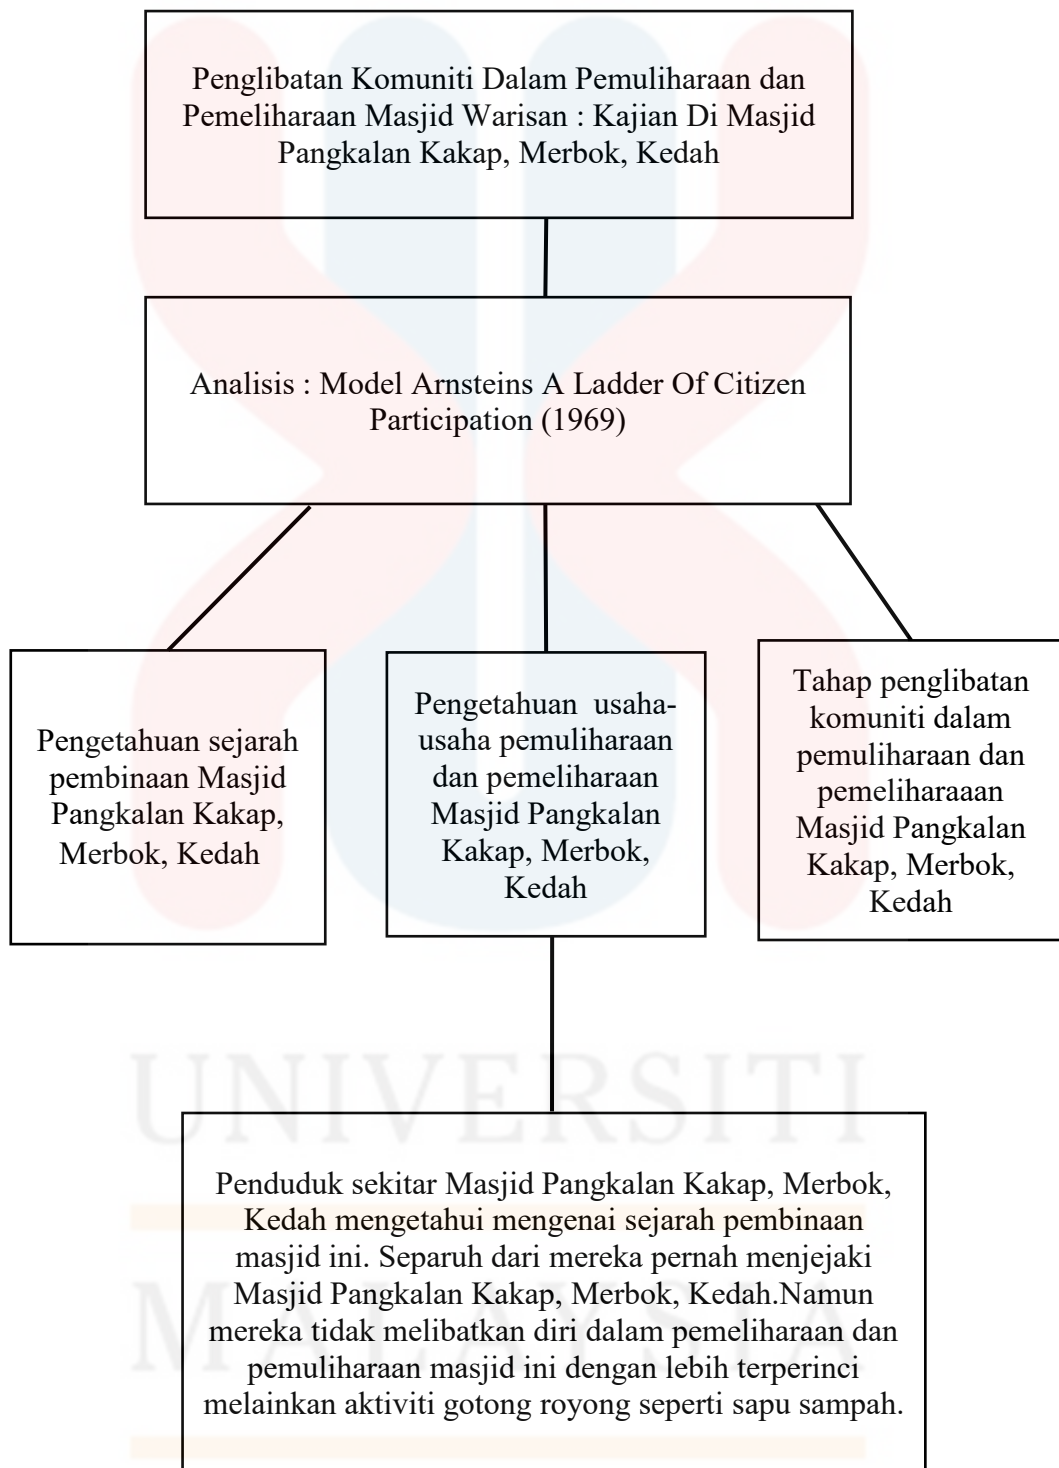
Penglibatan Komuniti Dalam Pemuliharaan dan Pemeliharaan Masjid Warisan : Kajian Di Masjid Pangkalan Kakap, Merbok, Kedah

Analisis : Model Arnsteins A Ladder Of Citizen Participation (1969)

Pengetahuan sejarah pembinaan Masjid Pangkalan Kakap, Merbok, Kedah

Pengetahuan usaha-usaha pemuliharaan dan pemeliharaan Masjid Pangkalan Kakap, Merbok, Kedah

Tahap penglibatan komuniti dalam pemuliharaan dan pemeliharaaan Masjid Pangkalan Kakap, Merbok, Kedah

Penduduk sekitar Masjid Pangkalan Kakap, Merbok, Kedah mengetahui mengenai sejarah pembinaan masjid ini. Separuh dari mereka pernah menjejaki Masjid Pangkalan Kakap, Merbok, Kedah.Namun mereka tidak melibatkan diri dalam pemeliharaan dan pemuliharaan masjid ini dengan lebih terperinci melainkan aktiviti gotong royong seperti sapu sampah.

UNIVERSITI
MALAYSIA